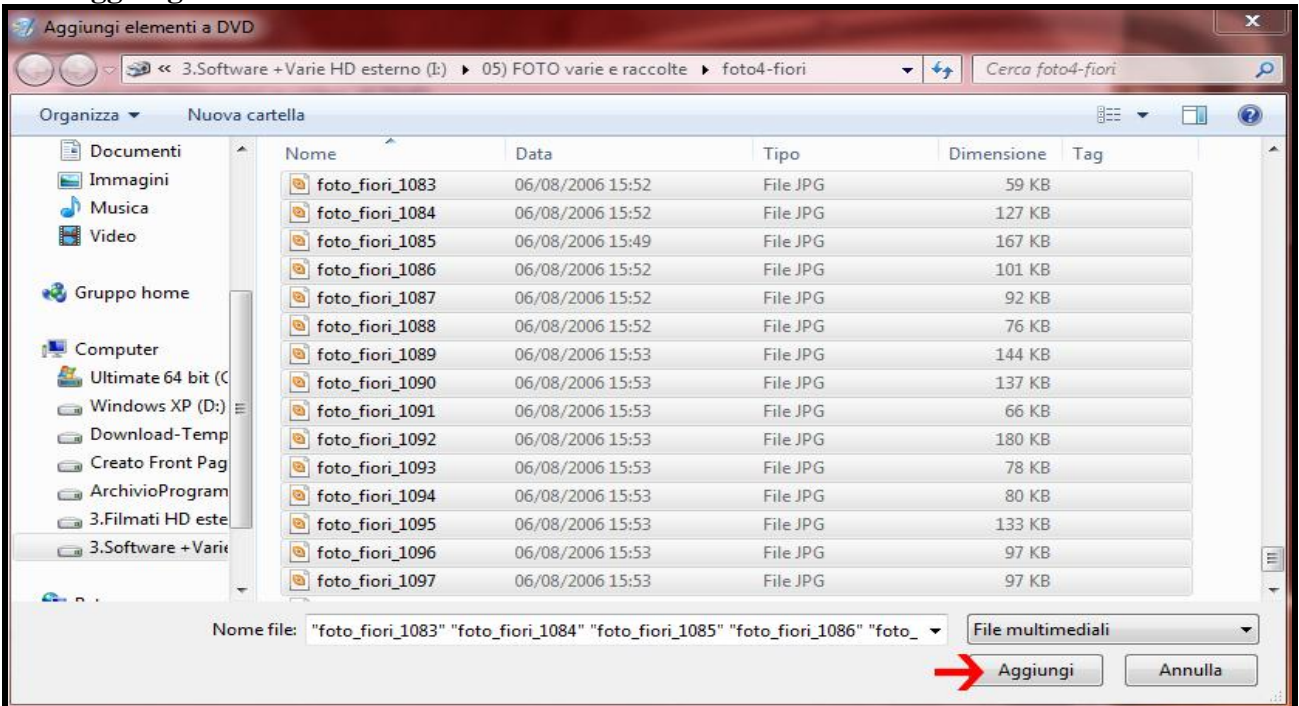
Aggiungi elementi a DVD

« 3.Software +Varie HD esterno (I:) ▸ 05) FOTO varie e raccolte ▸ foto4-fiori

Cerca foto4-fiori

Organizza ▾ Nuova cartella

Documenti
Immagini
Musica
Video

Gruppo home

Computer
Ultimate 64 bit (C
Windows XP (D:)
Download-Temp
Creato Front Pag
ArchivioProgram
3.Filmati HD este
3.Software +Varie

| Nome | Data | Tipo | Dimensione | Tag |
|---|---|---|---|---|
| foto_fiori_1083 | 06/08/2006 15:52 | File JPG | 59 KB | |
| foto_fiori_1084 | 06/08/2006 15:52 | File JPG | 127 KB | |
| foto_fiori_1085 | 06/08/2006 15:49 | File JPG | 167 KB | |
| foto_fiori_1086 | 06/08/2006 15:52 | File JPG | 101 KB | |
| foto_fiori_1087 | 06/08/2006 15:52 | File JPG | 92 KB | |
| foto_fiori_1088 | 06/08/2006 15:52 | File JPG | 76 KB | |
| foto_fiori_1089 | 06/08/2006 15:53 | File JPG | 144 KB | |
| foto_fiori_1090 | 06/08/2006 15:53 | File JPG | 137 KB | |
| foto_fiori_1091 | 06/08/2006 15:53 | File JPG | 66 KB | |
| foto_fiori_1092 | 06/08/2006 15:53 | File JPG | 180 KB | |
| foto_fiori_1093 | 06/08/2006 15:53 | File JPG | 78 KB | |
| foto_fiori_1094 | 06/08/2006 15:53 | File JPG | 80 KB | |
| foto_fiori_1095 | 06/08/2006 15:53 | File JPG | 133 KB | |
| foto_fiori_1096 | 06/08/2006 15:53 | File JPG | 97 KB | |
| foto_fiori_1097 | 06/08/2006 15:53 | File JPG | 97 KB | |

Nome file: "foto_fiori_1083" "foto_fiori_1084" "foto_fiori_1085" "foto_fiori_1086" "foto_

File multimediali

Aggiungi Annulla